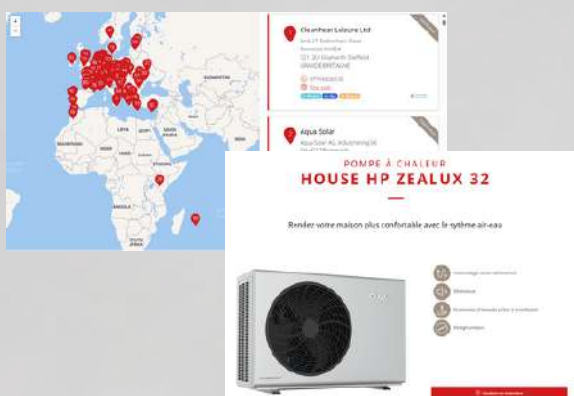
+
-

LIBYA
EGYPT
SUDAN
ETHIOPIA
KENYA
ANGOLA
SOUTH AFRICA

1
Cleanhear Leisure Ltd
Unit 1 Rotherham Road
Rotherham Sheffield
S21 3JU Eckington Sheffield
GRANDEBRETAGNE
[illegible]
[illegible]

2
Aqua Solar
Aqua Solar AG Industriering 16
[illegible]

POMPE À CHALEUR
HOUSE HP ZEALUX 32

Rendez votre maison plus confortable avec le sytème air-eau

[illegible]
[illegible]
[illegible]
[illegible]

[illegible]